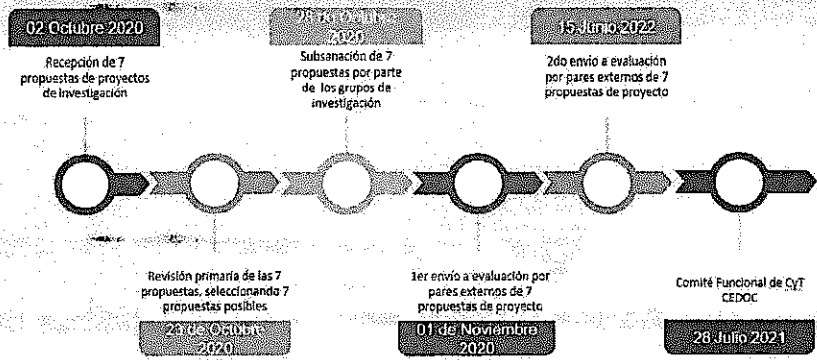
02 Octubre 2020

Recepción de 7 propuestas de proyectos de investigación

28 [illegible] Octubre 2020

Subsanación de 7 propuestas por parte de los grupos de investigación

15 Junio 2022

2do envío a evaluación por pares externos de 7 propuestas de proyecto

Revisión primaria de las 7 propuestas, seleccionando 7 propuestas posibles

23 de Octubre 2020

1er envío a evaluación por pares externos de 7 propuestas de proyecto

01 de Noviembre 2020

Comité Funcional de CyT CEDOC

28 Julio 2021